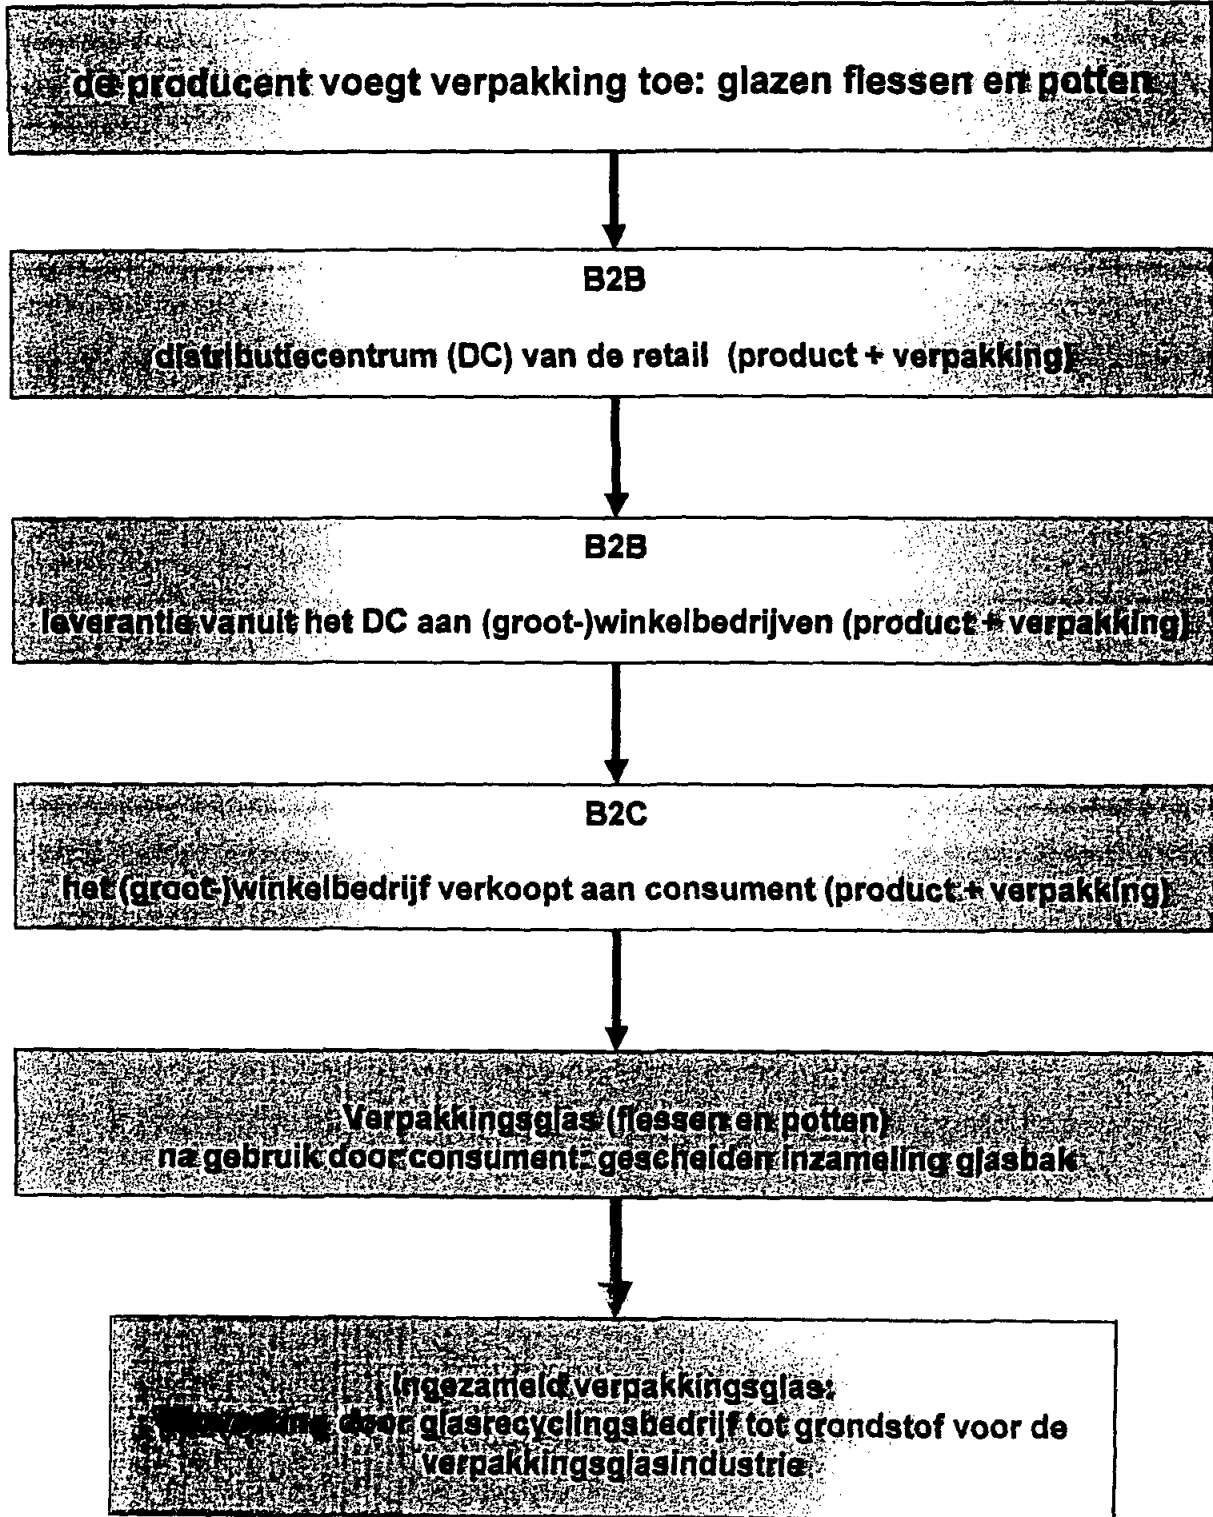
de producent voegt verpakking toe: glazen flessen en potten

B2B

distributiecentrum (DC) van de retail (product + verpakking)

B2B

leverantie vanuit het DC aan (groot-)winkelbedrijven (product + verpakking)

B2C

het (groot-)winkelbedrijf verkoopt aan consument (product + verpakking)

Verpakkingsglas (flessen en potten)
na gebruik door consument: gescheiden inzameling glasbak

Ingezameld verpakkingsglas:
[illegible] door glasrecyclingsbedrijf tot grondstof voor de verpakkingsglasindustrie